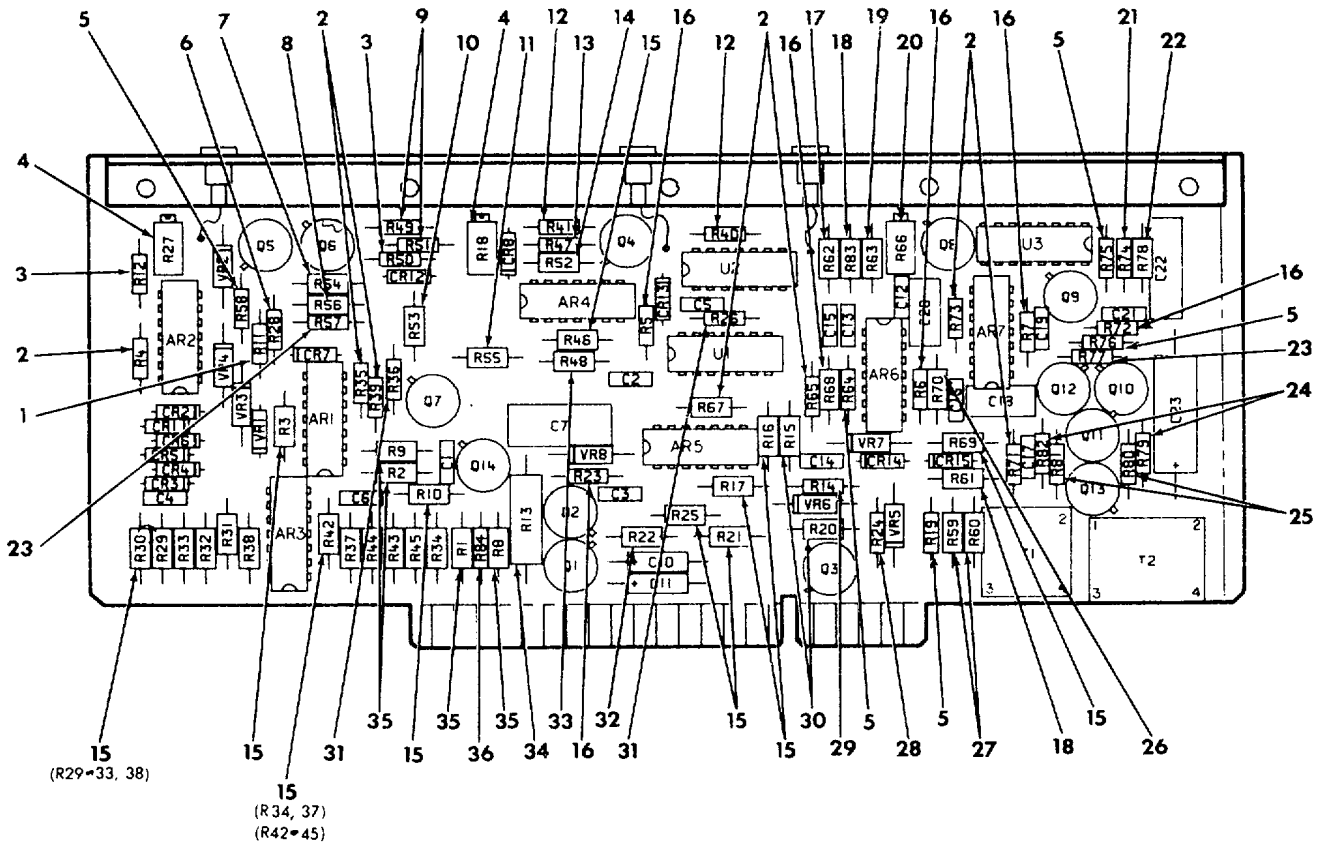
5 6 7 8 2 3 9 10 4 11 12 13 14 15 16 12 2 16 17 18 19 20 16 2 16 5 21 22

4
3
2
1
23

R27 Q5 Q6 R12 VR2 R58 R28 R4 AR2 VR4 R11 R54 R56 R57 CR7 R49 R51 R50 CR12 R53 R35 R39 R36 R18 CR8 R41 R47 R52 Q4 AR4 R55 R46 R48 R40 U2 C5 R26 U1 C2 R62 R83 R63 R66 Q8 U3 R75 R74 R78 C22 Q9 C15 C13 C12 C20 R73 AR7 R7 C19 C2 R72 R76 R77 R68 R64 R65 AR6 R6 R70 C18 Q12 Q10 Q11 C23 R71 C17 R82 R79 R81 R80 Q13 CR2 CR1 CR6 CR5 CR4 CR3 C4 VR3 VR1 R3 AR1 Q7 C7 R9 R2 Q14 VR8 R67 AR5 R16 R15 VR7 R69 C14 CR14 CR15 R61 R23 C3 R17 R14 VR6 C6 R10 R13 Q2 Q1 R25 R22 C10 + C11 R21 R20 Q3 R24 VR5 R19 R59 R60 T1 T2 AR3 R30 R29 R33 R32 R31 R38 R42 R37 R44 R43 R45 R34 R1 R84 R8

16 5 23 24 25

15
(R29=33, 38)

15 15 31 35 15 35 36 35 34 33 16 32 31 15 15 15 30 29 5 28 5 27 18 26 15

(R34, 37)
(R42=45)